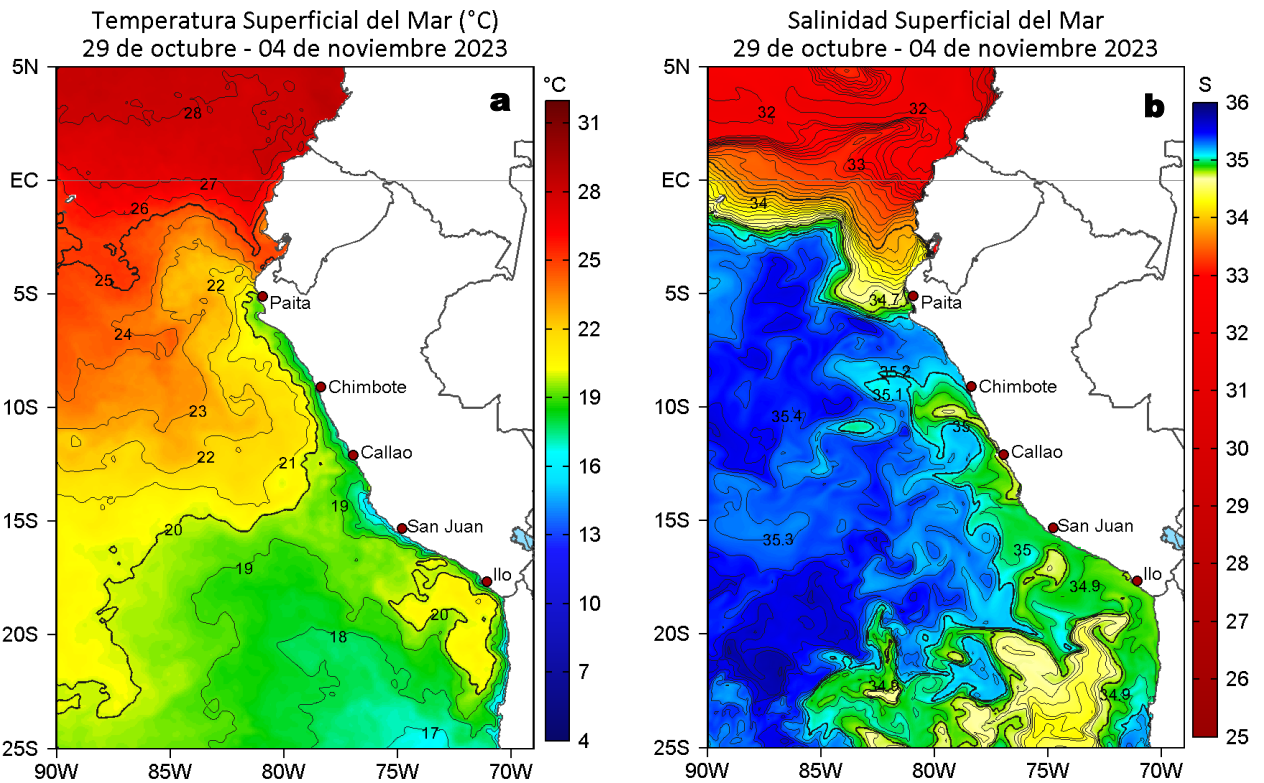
Temperatura Superficial del Mar (°C)
29 de octubre - 04 de noviembre 2023

a

°C
31
28
25
22
19
16
13
10
7
4

5N
EC
5S
10S
15S
20S
25S

90W 85W 80W 75W 70W

28
27
26
25
22
24
23
22
21
19
20
19
20
18
17

Paita
Chimbote
Callao
San Juan
Ilo

Salinidad Superficial del Mar
29 de octubre - 04 de noviembre 2023

b

S
36
35
34
33
32
31
30
29
28
27
26
25

5N
EC
5S
10S
15S
20S
25S

90W 85W 80W 75W 70W

32
32
33
34
34.7
35.2
35.1
35.4
35
35.3
35
34.9
34.8
34.9

Paita
Chimbote
Callao
San Juan
Ilo